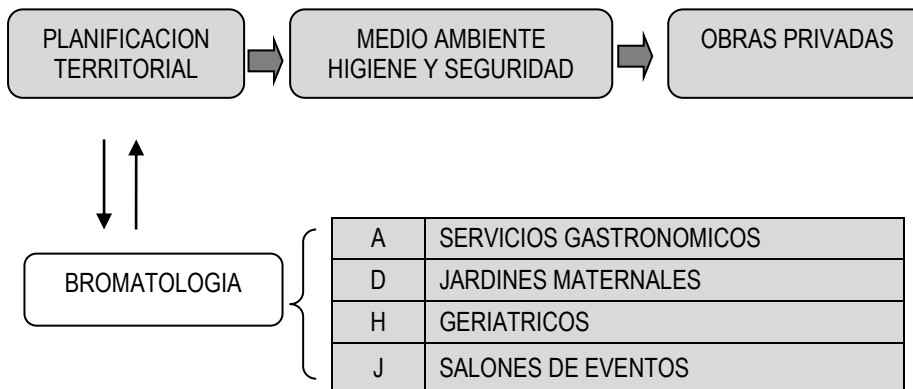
PLANIFICACION TERRITORIAL

MEDIO AMBIENTE HIGIENE Y SEGURIDAD

OBRAS PRIVADAS

BROMATOLOGIA

| A | SERVICIOS GASTRONOMICOS |
|---|---|
| D | JARDINES MATERNALES |
| H | GERIATRICOS |
| J | SALONES DE EVENTOS |